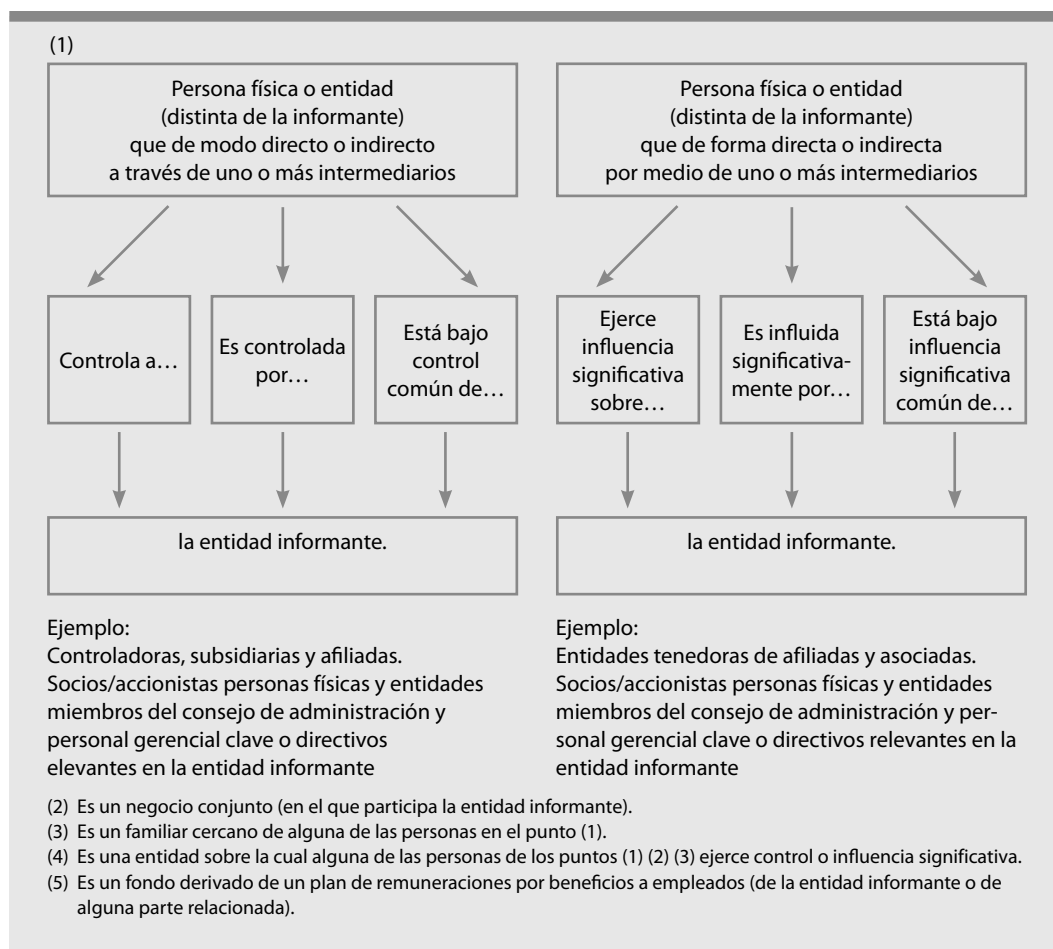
(1)

Persona física o entidad (distinta de la informante) que de modo directo o indirecto a través de uno o más intermediarios

Controla a…

Es controlada por…

Está bajo control común de…

la entidad informante.

Ejemplo:
Controladoras, subsidiarias y afiliadas. Socios/accionistas personas físicas y entidades miembros del consejo de administración y personal gerencial clave o directivos elevantes en la entidad informante

Persona física o entidad (distinta de la informante) que de forma directa o indirecta por medio de uno o más intermediarios

Ejerce influencia significativa sobre…

Es influida significativamente por…

Está bajo influencia significativa común de…

la entidad informante.

Ejemplo:
Entidades tenedoras de afiliadas y asociadas. Socios/accionistas personas físicas y entidades miembros del consejo de administración y personal gerencial clave o directivos relevantes en la entidad informante

(2) Es un negocio conjunto (en el que participa la entidad informante).
(3) Es un familiar cercano de alguna de las personas en el punto (1).
(4) Es una entidad sobre la cual alguna de las personas de los puntos (1) (2) (3) ejerce control o influencia significativa.
(5) Es un fondo derivado de un plan de remuneraciones por beneficios a empleados (de la entidad informante o de alguna parte relacionada).